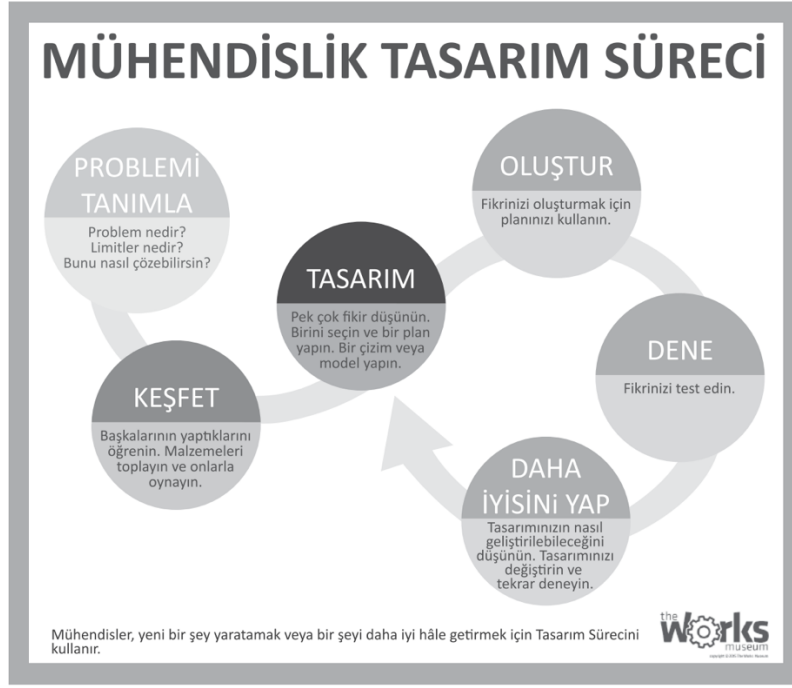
MÜHENDİSLİK TASARIM SÜRECİ

PROBLEMİ TANIMLA

Problem nedir? Limitler nedir? Bunu nasıl çözebilirsin?

OLUŞTUR

Fikrinizi oluşturmak için planınızı kullanın.

TASARIM

Pek çok fikir düşünün. Birini seçin ve bir plan yapın. Bir çizim veya model yapın.

DENE

Fikrinizi test edin.

KEŞFET

Başkalarının yaptıklarını öğrenin. Malzemeleri toplayın ve onlarla oynayın.

DAHA İYİSİNİ YAP

Tasarımınızın nasıl geliştirilebileceğini düşünün. Tasarımınızı değiştirin ve tekrar deneyin.

Mühendisler, yeni bir şey yaratamak veya bir şeyi daha iyi hâle getirmek için Tasarım Sürecini kullanır.

the Works museum

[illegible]